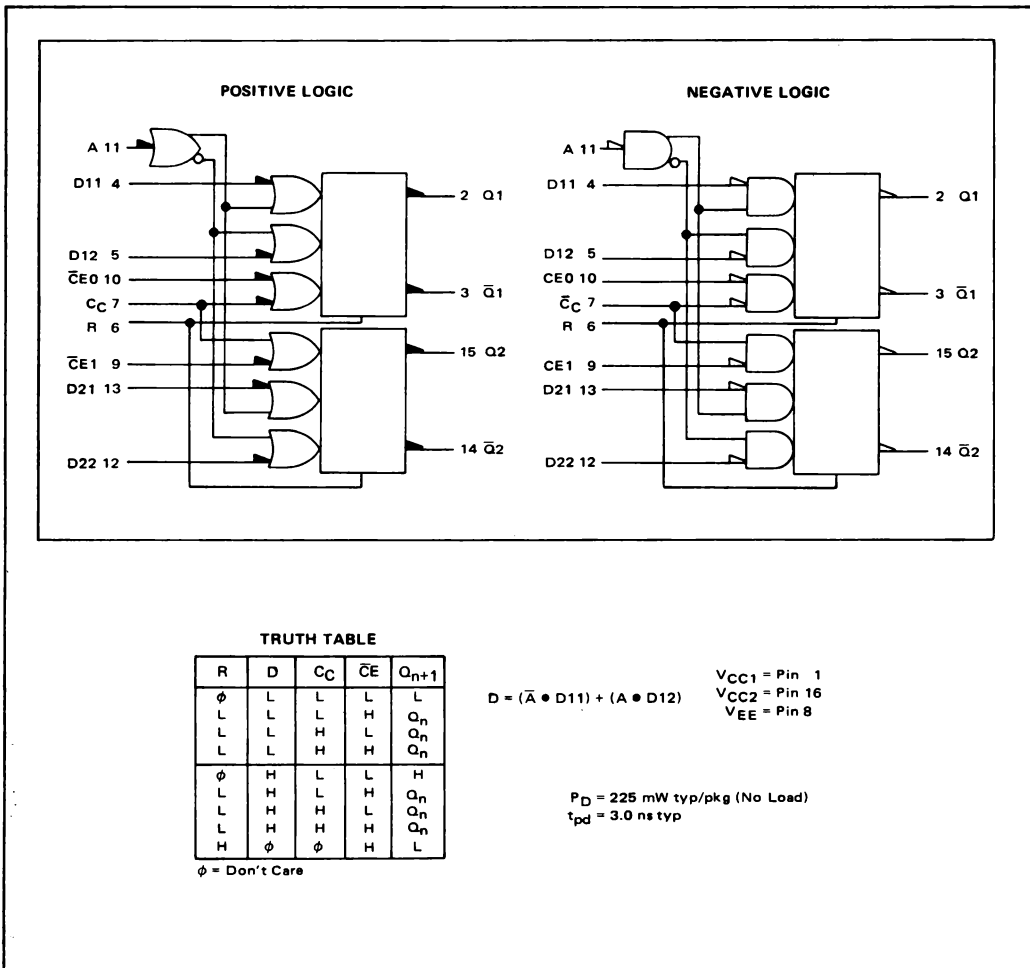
POSITIVE LOGIC

A 11

D11 4

D12 5

$\overline{C}$E0 10

C$_C$ 7

R 6

$\overline{C}$E1 9

D21 13

D22 12

2 Q1

3 $\overline{Q}$1

15 Q2

14 $\overline{Q}$2

NEGATIVE LOGIC

A 11

D11 4

D12 5

CE0 10

$\overline{C}_C$ 7

R 6

CE1 9

D21 13

D22 12

2 Q1

3 $\overline{Q}$1

15 Q2

14 $\overline{Q}$2

TRUTH TABLE

| R | D | C$_C$ | $\overline{C}$E | Q$_{n+1}$ |
|---|---|---|---|---|
| $\phi$ | L | L | L | L |
| L | L | L | H | Q$_n$ |
| L | L | H | L | Q$_n$ |
| L | L | H | H | Q$_n$ |
| $\phi$ | H | L | L | H |
| L | H | L | H | Q$_n$ |
| L | H | H | L | Q$_n$ |
| L | H | H | H | Q$_n$ |
| H | $\phi$ | $\phi$ | H | L |

$\phi$ = Don't Care

D = ($\overline{A}$ • D11) + (A • D12)

V$_{CC1}$ = Pin 1
V$_{CC2}$ = Pin 16
V$_{EE}$ = Pin 8

P$_D$ = 225 mW typ/pkg (No Load)
t$_{pd}$ = 3.0 ns typ